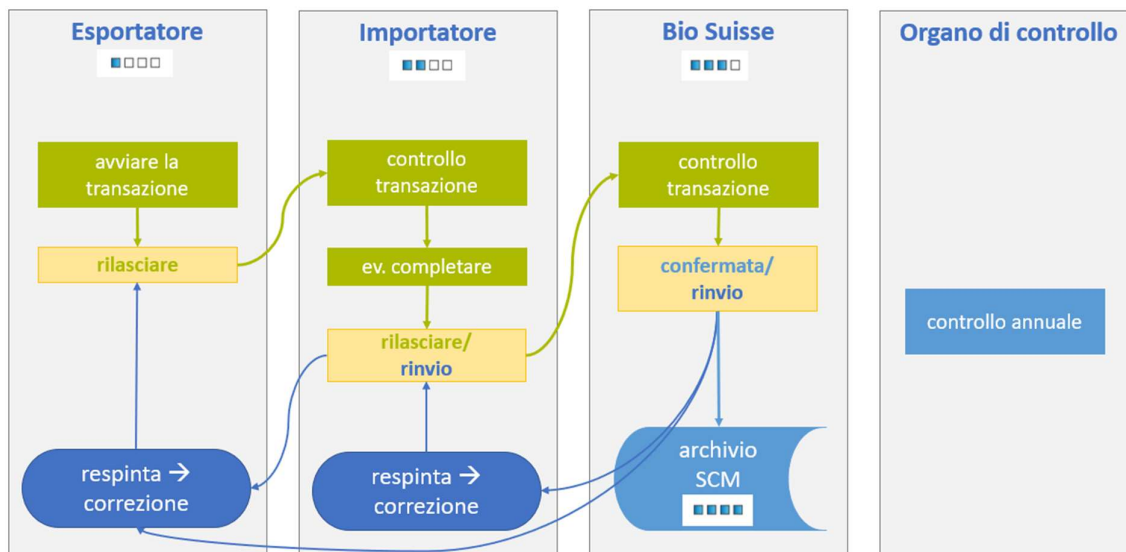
Esportatore

Importatore

Bio Suisse

Organo di controllo

avviare la transazione

rilasciare

respinta → correzione

controllo transazione

ev. completare

rilasciare/ rinvio

respinta → correzione

controllo transazione

confermata/ rinvio

archivio SCM

controllo annuale